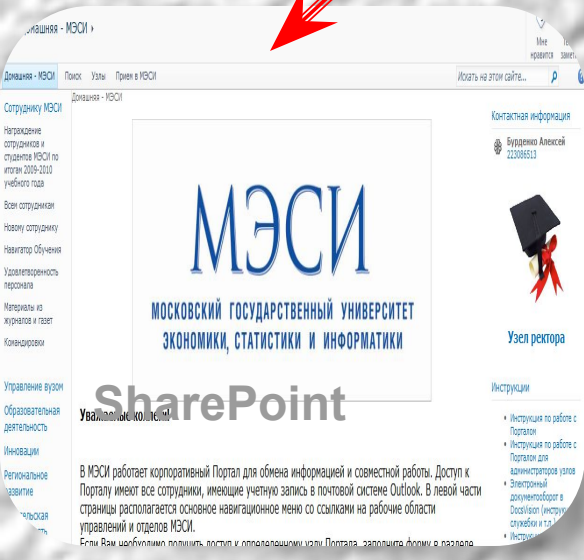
Домашняя - МЭСИ ›

Мне нравится

Тэги заметки

Домашняя - МЭСИ Поиск Узлы Прием в МЭСИ

Искать на этом сайте...

Домашняя - МЭСИ

Сотруднику МЭСИ

Награждение сотрудников и студентов МЭСИ по итогам 2009-2010 учебного года

Всем сотрудникам

Новому сотруднику

Навигатор Обучения

Удовлетворенность персонала

Материалы из журналов и газет

Командировки

Управление вузом

Образовательная деятельность

Инновации

Региональное развитие

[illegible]

МЭСИ

МОСКОВСКИЙ ГОСУДАРСТВЕННЫЙ УНИВЕРСИТЕТ ЭКОНОМИКИ, СТАТИСТИКИ И ИНФОРМАТИКИ

SharePoint

Уважаемые коллеги!

В МЭСИ работает корпоративный Портал для обмена информацией и совместной работы. Доступ к Порталу имеют все сотрудники, имеющие учетную запись в почтовой системе Outlook. В левой части страницы располагается основное навигационное меню со ссылками на рабочие области управлений и отделов МЭСИ.

Если Вам необходимо получить доступ к определенному узлу Портала, заполните форму в разделе

Контактная информация

Бурденко Алексей
223086513

Узел ректора

Инструкции

Инструкция по работе с Порталом

Инструкция по работе с Порталом для администраторов узлов

Электронный документооборот в DocsVision (инструкция службы и т.д.

Инструк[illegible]